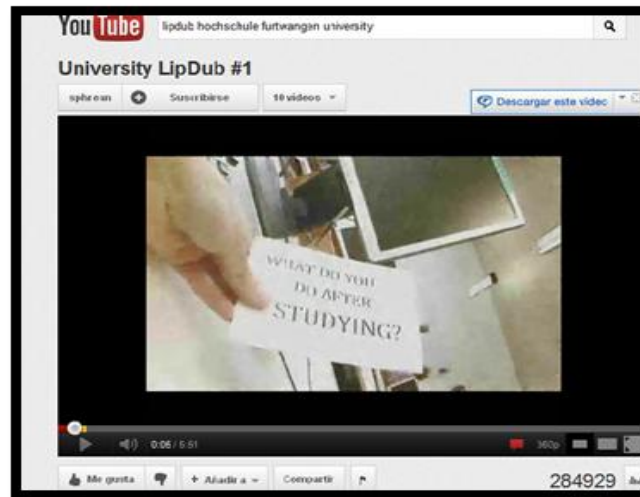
YouTube lipdub hochschule furtwangen university

University LipDub #1

sphrean Suscribirse 10 videos

Descargar este video

WHAT DO YOU DO AFTER STUDYING?

0:05 / 5:51

360p

Me gusta

Añadir a

Compartir

284929